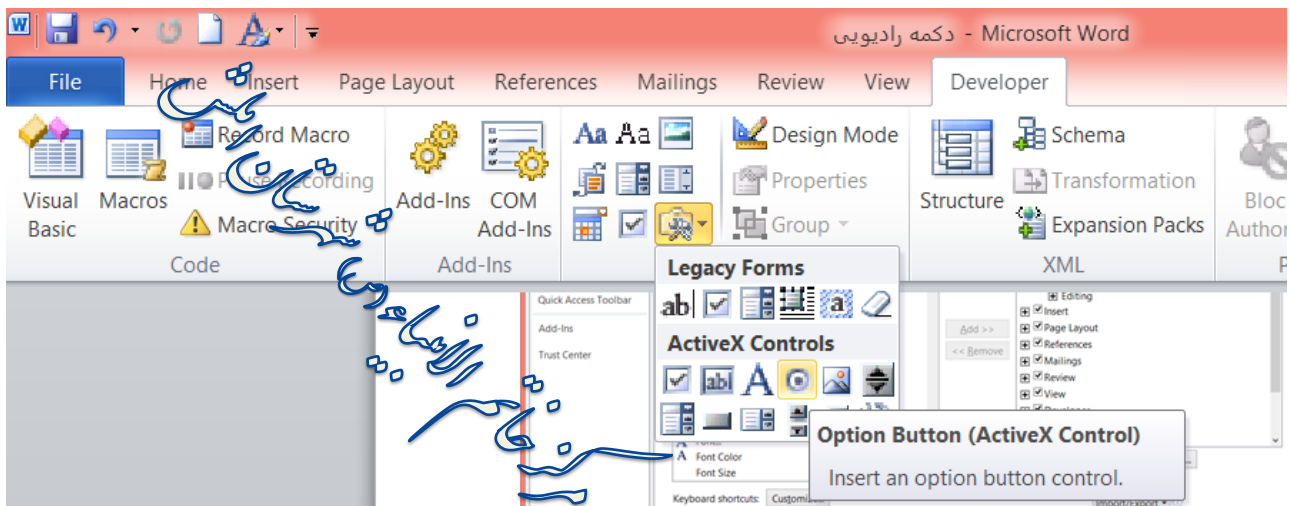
دکمه رادیویی - Microsoft Word

File Home Insert Page Layout References Mailings Review View Developer

Visual Basic
Macros
Record Macro
Pause Recording
Macro Security
Code

Add-Ins
COM Add-Ins
Add-Ins

Design Mode
Properties
Group

Structure
Schema
Transformation
Expansion Packs
XML

Block Authors

Legacy Forms
ActiveX Controls

Option Button (ActiveX Control)
Insert an option button control.

Quick Access Toolbar
Add-Ins
Trust Center
Font Color
Font Size
Keyboard shortcuts: Customize...

Add >>
<< Remove

Editing
Insert
Page Layout
References
Mailings
Review
View

مهندسی شیمی پلیمر